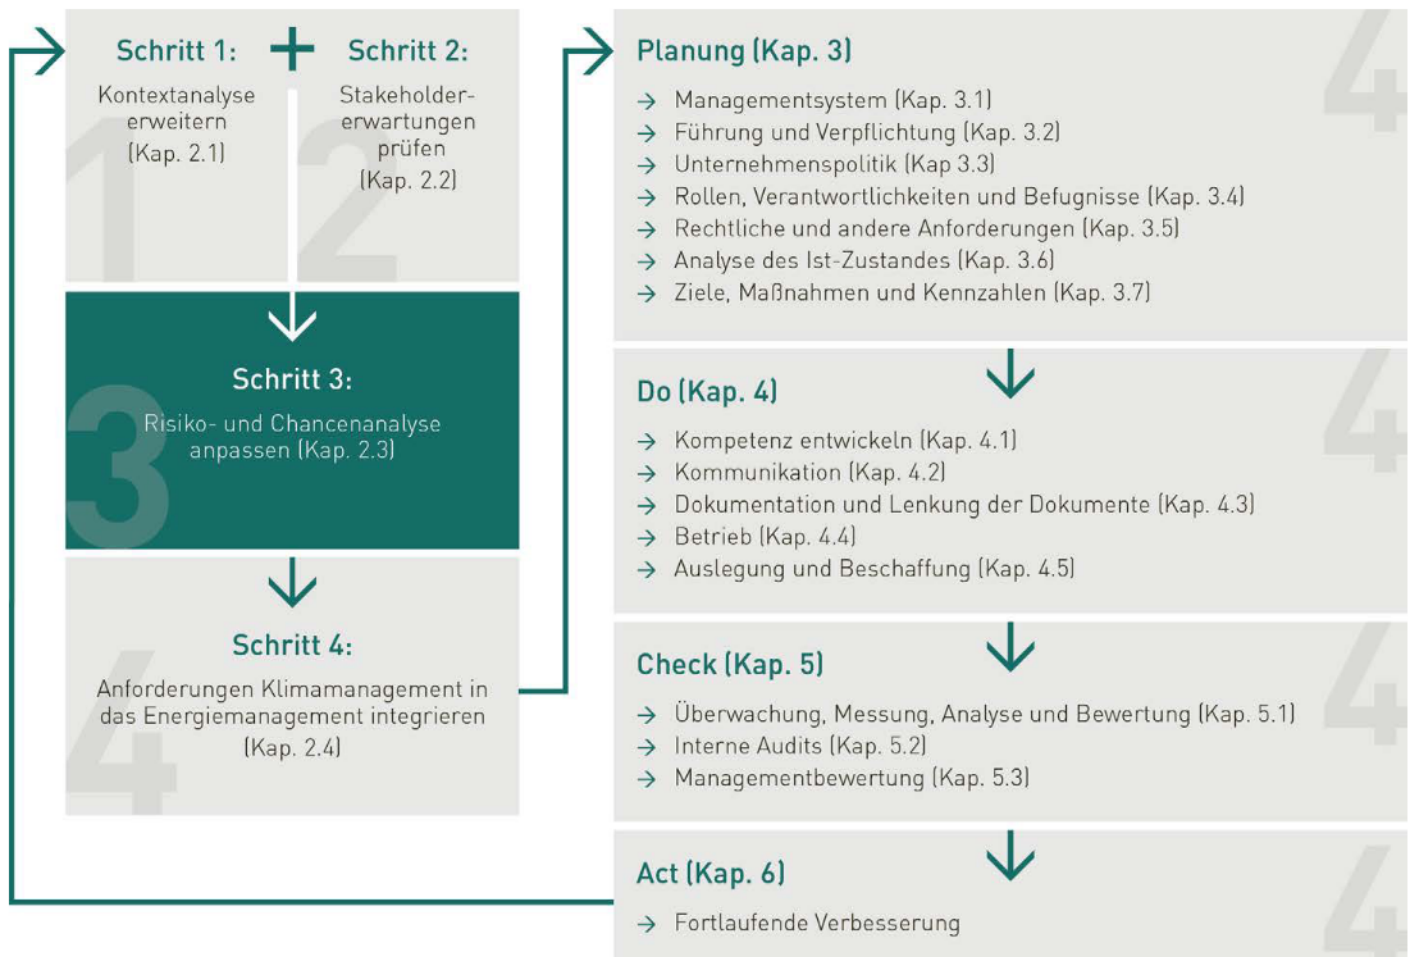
Schritt 1:
Kontextanalyse erweitern (Kap. 2.1)

Schritt 2:
Stakeholdererwartungen prüfen (Kap. 2.2)

Schritt 3:
Risiko- und Chancenanalyse anpassen (Kap. 2.3)

Schritt 4:
Anforderungen Klimamanagement in das Energiemanagement integrieren (Kap. 2.4)

Planung (Kap. 3)
→ Managementsystem (Kap. 3.1)
→ Führung und Verpflichtung (Kap. 3.2)
→ Unternehmenspolitik (Kap 3.3)
→ Rollen, Verantwortlichkeiten und Befugnisse (Kap. 3.4)
→ Rechtliche und andere Anforderungen (Kap. 3.5)
→ Analyse des Ist-Zustandes (Kap. 3.6)
→ Ziele, Maßnahmen und Kennzahlen (Kap. 3.7)

Do (Kap. 4)
→ Kompetenz entwickeln (Kap. 4.1)
→ Kommunikation (Kap. 4.2)
→ Dokumentation und Lenkung der Dokumente (Kap. 4.3)
→ Betrieb (Kap. 4.4)
→ Auslegung und Beschaffung (Kap. 4.5)

Check (Kap. 5)
→ Überwachung, Messung, Analyse und Bewertung (Kap. 5.1)
→ Interne Audits (Kap. 5.2)
→ Managementbewertung (Kap. 5.3)

Act (Kap. 6)
→ Fortlaufende Verbesserung